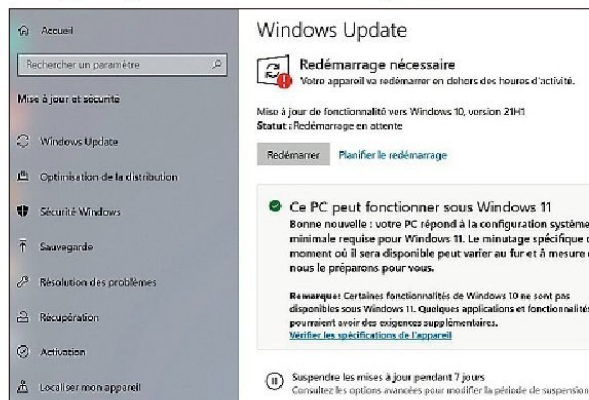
Accueil

Rechercher un paramètre

Mise à jour et sécurité

Windows Update

Optimisation de la distribution

Sécurité Windows

Sauvegarde

Résolution des problèmes

Récupération

Activation

Localiser mon appareil

Windows Update

Redémarrage nécessaire
Votre appareil va redémarrer en dehors des heures d'activité.

Mise à jour de fonctionnalité vers Windows 10, version 21H1
Statut : Redémarrage en attente

Redémarrer Planifier le redémarrage

Ce PC peut fonctionner sous Windows 11
Bonne nouvelle : votre PC répond à la configuration système minimale requise pour Windows 11. Le minutage spécifique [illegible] moment où il sera disponible peut varier au fur et à mesure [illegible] nous le préparons pour vous.

Remarque: Certaines fonctionnalités de Windows 10 ne sont pas disponibles sous Windows 11. Quelques applications et fonctionnalit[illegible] pourraient avoir des exigences supplémentaires.
Vérifier les spécifications de l'appareil

Suspendre les mises à jour pendant 7 jours
Consultez les options avancées pour modifier la période de suspension